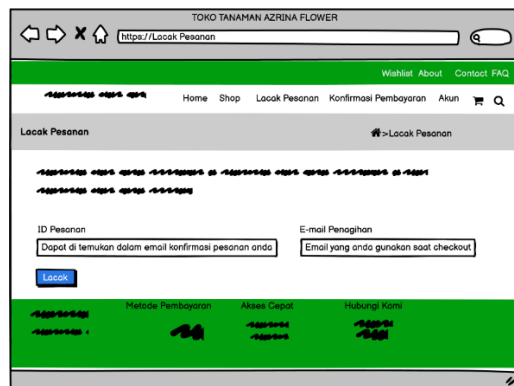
TOKO TANAMAN AZRINA FLOWER

https://Lacak Pesanan

Wishlist About Contact FAQ

Home Shop Lacak Pesanan Konfirmasi Pembayaran Akun

Lacak Pesanan

>Lacak Pesanan

ID Pesanan

Dapat di temukan dalam email konfirmasi pesanan anda

E-mail Penagihan

Email yang anda gunakan saat checkout

Lacak

Metode Pembayaran

Akses Cepat

Hubungi Kami